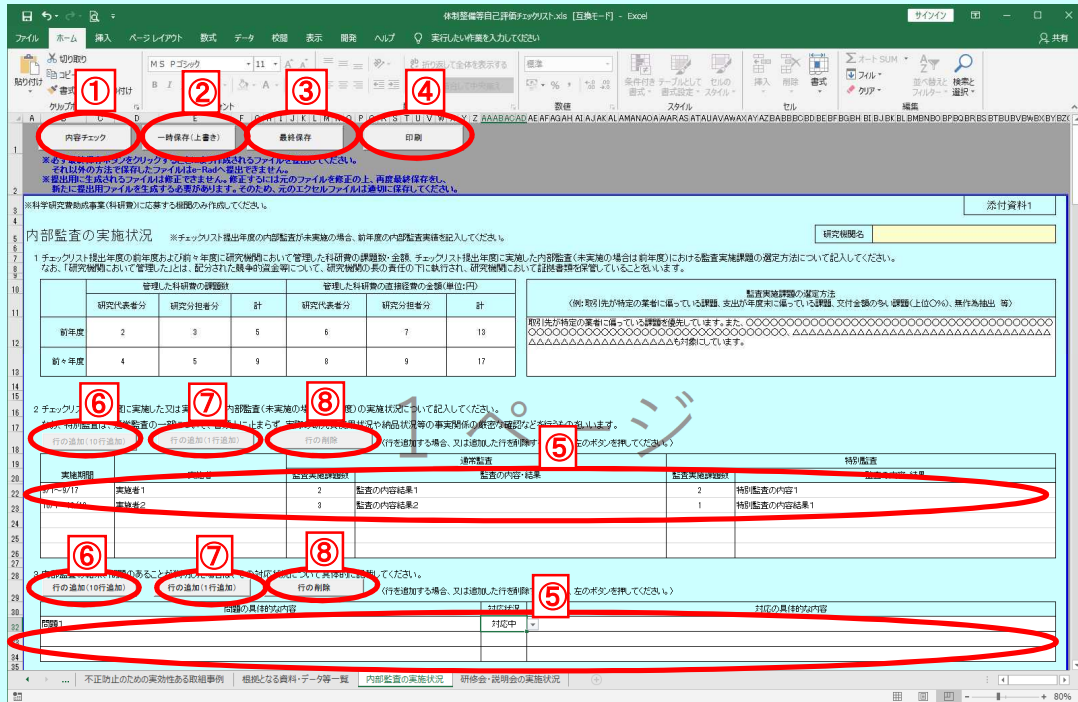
体制整備等自己評価チェックリスト.xls [互換モード] - Excel

サインイン

ファイル ホーム 挿入 ページレイアウト 数式 データ 校閲 表示 開発 ヘルプ 実行したい作業を入力してください 共有

切り取り
コピー
貼り付け
書式
クリップボード
MS Pゴシック 11
フォント
折り返して全体を表示する
標準
数値
条件付き書式 テーブルとして書式設定 セルのスタイル
スタイル
挿入 削除 書式
セル
オート SUM フィル クリア
並べ替えとフィルター 検索と選択
編集

①
②
③
④

内容チェック
一時保存(上書き)
最終保存
印刷

※必ず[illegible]ボタンをクリックすると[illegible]成されるファイルを提出してください。
それ以外の方法で保存したファイルはe-Radへ提出できません。
※提出用に生成されるファイルは修正できません。修正する場合は元のファイルを修正の上、再度最終保存をし、
新たに提出用ファイルを生成する必要があります。そのため、元のエクセルファイルは適切に保存してください。

※科学研究費助成事業(科研費)に応募する機関のみ作成してください。

添付資料1

内部監査の実施状況 ※チェックリスト提出年度の内部監査が未実施の場合、前年度の内部監査実績を記入してください。

研究機関名

1 チェックリスト提出年度の前年度および前々年度に研究機関において管理した科研費の課題数・金額、チェックリスト提出年度に実施した内部監査(未実施の場合は前年度)における監査実施課題の選定方法について記入してください。
なお、「研究機関において管理した」とは、配分された競争的資金等について、研究機関の長の責任の下に執行され、研究機関において証拠書類を保管していることを言います。

| | 管理した科研費の課題数 | | | 管理した科研費の直接経費の金額(単位:円) | | |
|---|---|---|---|---|---|---|
| | 研究代表者分 | 研究分担者分 | 計 | 研究代表者分 | 研究分担者分 | 計 |
| 前年度 | 2 | 3 | 5 | 6 | 7 | 13 |
| 前々年度 | 4 | 5 | 9 | 8 | 9 | 17 |

監査実施課題の選定方法
(例:取引先が特定の業者に偏っている課題、支出が年度末に偏っている課題、交付金額の多い課題(上位○%)、無作為抽出 等)
取引先が特定の業者に偏っている課題を優先しています。また、○○○○○○○○○○○○○○○○○○○○○○○○○○○○○○○○○○○○○○○○○○○○○○○○○○○○○○○○○○○○○○○○○○○○○○○、△△△△△△△△△△△△△△△△△△△△△△△△△△△△△△△△△△△△△△も対象にしています。

⑥ ⑦ ⑧
2 チェックリ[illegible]に実施した又は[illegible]内部監査(未実施の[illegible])の実施状況について記入してください。
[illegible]監査は、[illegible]など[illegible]いいます。
行の追加(10行追加) 行の追加(1行追加) 行の削除 (行を追加する場合、又は追加した行を削除す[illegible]左のボタンを押してください。)
⑤
1 ページ

| 実施期間 | 実施者 | 通常監査 | | 特別監査 | |
|---|---|---|---|---|---|
| | | 監査実施課題数 | 監査の内容・結果 | 監査実施課題数 | 監査の内容・結果 |
| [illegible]/1~9/17 | 実施者1 | 2 | 監査の内容結果1 | 2 | 特別監査の内容1 |
| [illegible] | 実施者2 | 3 | 監査の内容結果2 | 1 | 特別監査の内容結果1 |

⑥ ⑦ ⑧
3 内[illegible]のあることが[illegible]の対応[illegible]について具体的に記入してください。
行の追加(10行追加) 行の追加(1行追加) 行の削除 (行を追加する場合、又は追加した行を削除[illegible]左のボタンを押してください。)
⑤

| 問題の具体的な内容 | 対応状況 | 対応の具体的な内容 |
|---|---|---|
| 問題1 | 対応中 | |

... 不正防止のための実効性ある取組事例 根拠となる資料・データ等一覧 内部監査の実施状況 研修会・説明会の実施状況

80%